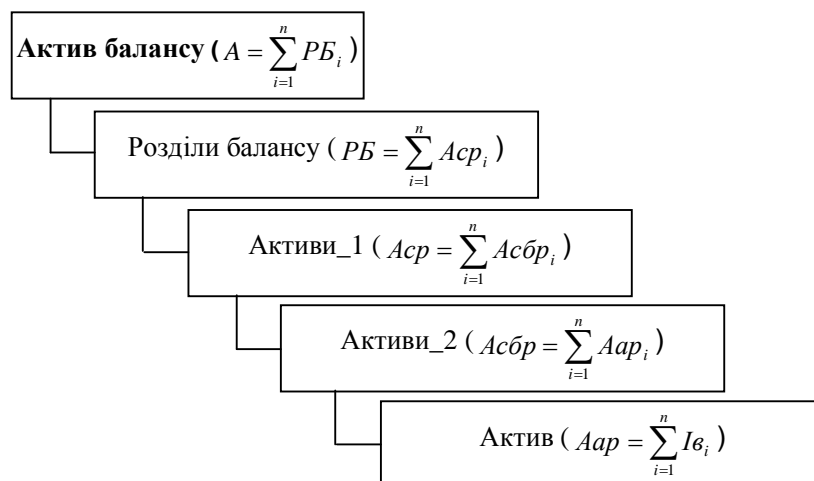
**Актив балансу (** $A = \sum_{i=1}^{n} РБ_i$ )

Розділи балансу ( $РБ = \sum_{i=1}^{n} Аср_i$ )

Активи_1 ( $Аср = \sum_{i=1}^{n} Асбр_i$ )

Активи_2 ( $Асбр = \sum_{i=1}^{n} Аар_i$ )

Актив ( $Аар = \sum_{i=1}^{n} Ів_i$ )